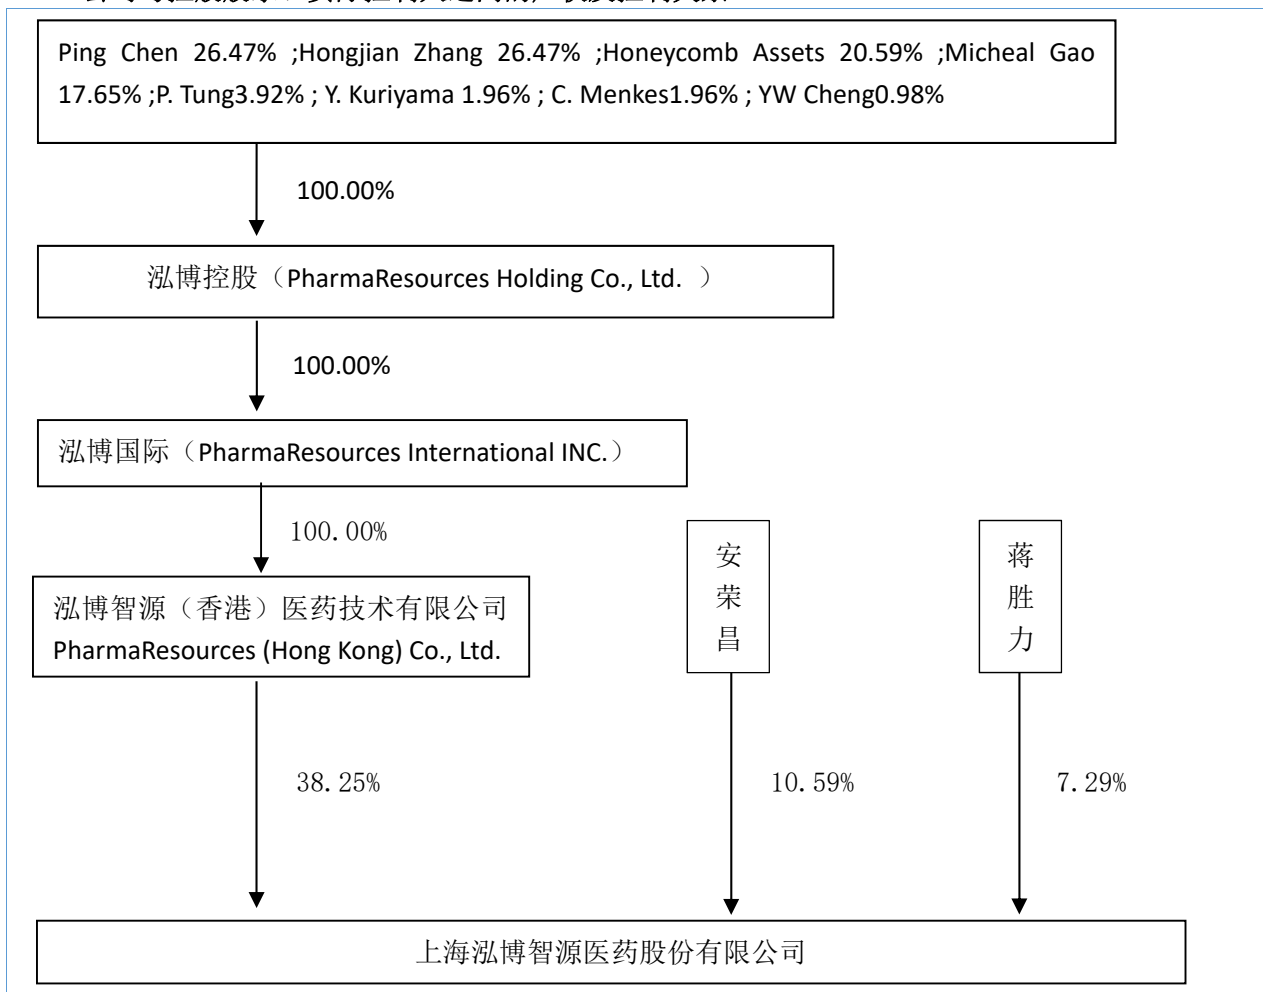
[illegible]

Ping Chen 26.47% ;Hongjian Zhang 26.47% ;Honeycomb Assets 20.59% ;Micheal Gao 17.65% ;P. Tung3.92% ; Y. Kuriyama 1.96% ; C. Menkes1.96% ; YW Cheng0.98%

100.00%

泓博控股（PharmaResources Holding Co., Ltd. ）

100.00%

泓博国际（PharmaResources International INC.）

100.00%

泓博智源（香港）医药技术有限公司
PharmaResources (Hong Kong) Co., Ltd.

安荣昌

蒋胜力

38.25%

10.59%

7.29%

上海泓博智源医药股份有限公司